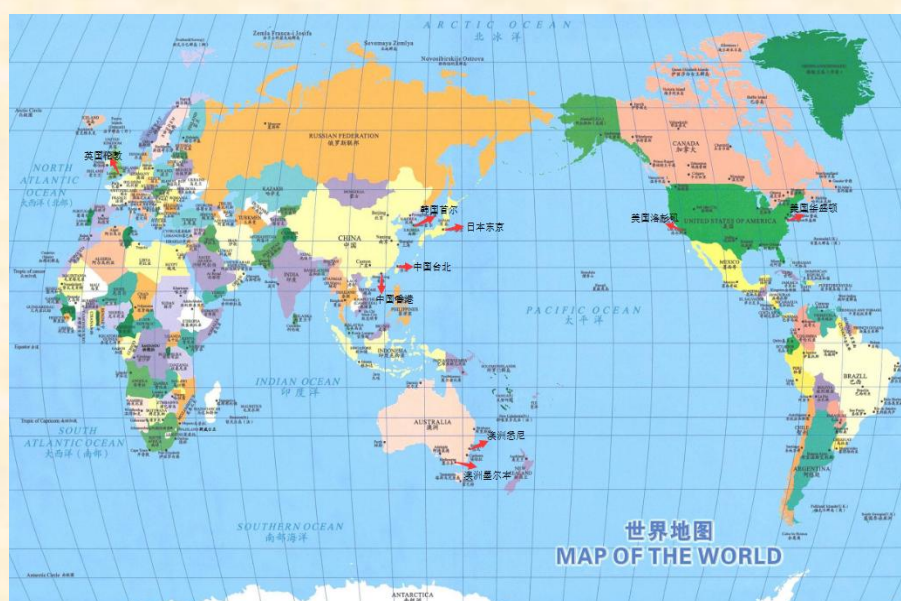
ARCTIC OCEAN
北冰洋

Zemlya Frantsa-Iosifa
Severnaya Zemlya
Novosibirskiye Ostrova

RUSSIAN FEDERATION
俄罗斯联邦

NORTH ATLANTIC OCEAN
大西洋（北部）

英国伦敦

CHINA
中国

韩国首尔
日本东京
中国台北
中国香港

CANADA
加拿大

UNITED STATES OF AMERICA
美国

美国洛杉矶
美国华盛顿

MEXICO
墨西哥

PACIFIC OCEAN
太平洋

INDIAN OCEAN
印度洋

AUSTRALIA
澳洲

澳洲悉尼
澳洲墨尔本

SOUTH ATLANTIC OCEAN
大西洋（南部）

BRAZIL
巴西

ARGENTINA
阿根廷

SOUTHERN OCEAN
南部海洋

世界地图
MAP OF THE WORLD

ANTARCTICA